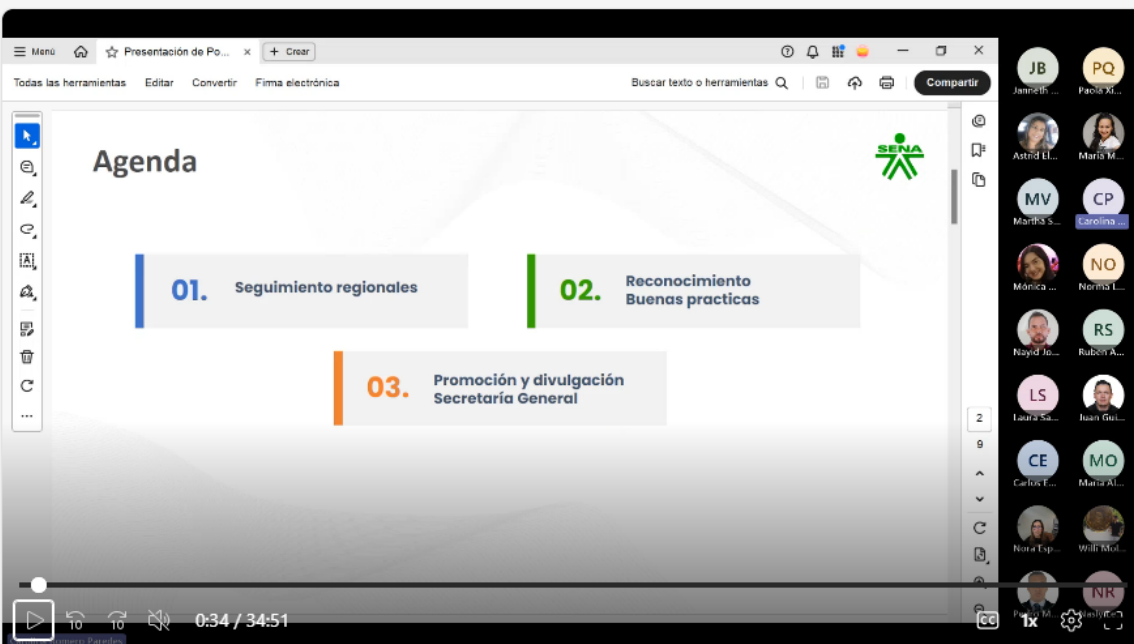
Menú
Presentación de Po...
×
+ Crear
Todas las herramientas
Editar
Convertir
Firma electrónica
Buscar texto o herramientas
Compartir

Agenda

SENA

01.
Seguimiento regionales

02.
Reconocimiento
Buenas practicas

03.
Promoción y divulgación
Secretaría General

2
9

JB
Janneth ...
PQ
Paola Xi...
Astrid El...
Maria M...
MV
Martha S...
CP
Carolina ...
Mónica ...
NO
Norma I...
Nayid Jo...
RS
Ruben A...
LS
Laura Sa...
Juan Gui...
CE
Carlos E...
MO
Maria Al...
Nora Esp...
Willi Mol...
Pedro M...
NR
Nasly E...

10
10
0:34 / 34:51
CC
1x
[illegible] Paredes